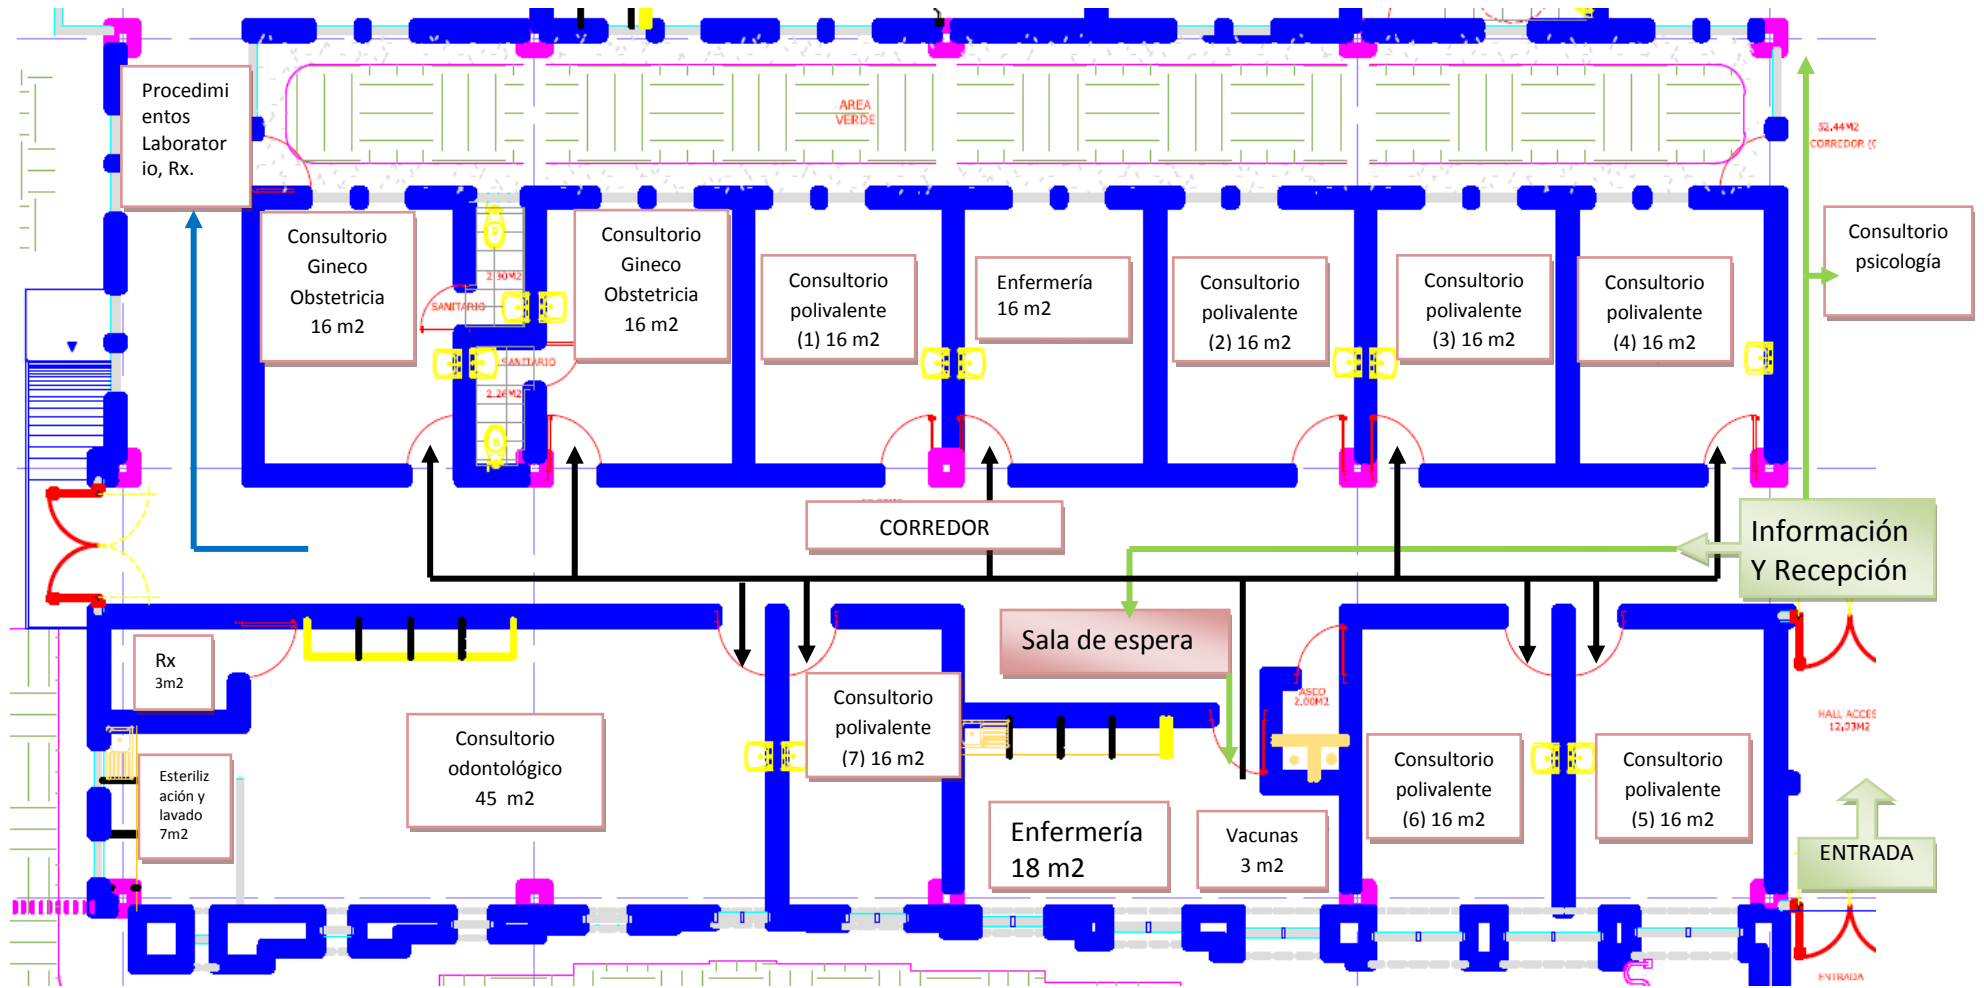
Procedimientos Laboratorio, Rx.

AREA VERDE

32,44M2 CORREDOR (

Consultorio Gineco Obstetricia 16 m2

2,30M2

SANITARIO

SANITARIO

2,26M2

Consultorio Gineco Obstetricia 16 m2

Consultorio polivalente (1) 16 m2

Enfermería 16 m2

Consultorio polivalente (2) 16 m2

Consultorio polivalente (3) 16 m2

Consultorio polivalente (4) 16 m2

Consultorio psicología

CORREDOR

Información Y Recepción

Sala de espera

Rx 3m2

Esterilización y lavado 7m2

Consultorio odontológico 45 m2

Consultorio polivalente (7) 16 m2

ASEO 2,00M2

Enfermería 18 m2

Vacunas 3 m2

Consultorio polivalente (6) 16 m2

Consultorio polivalente (5) 16 m2

HALL ACCES 12,03M2

ENTRADA

ENTRADA